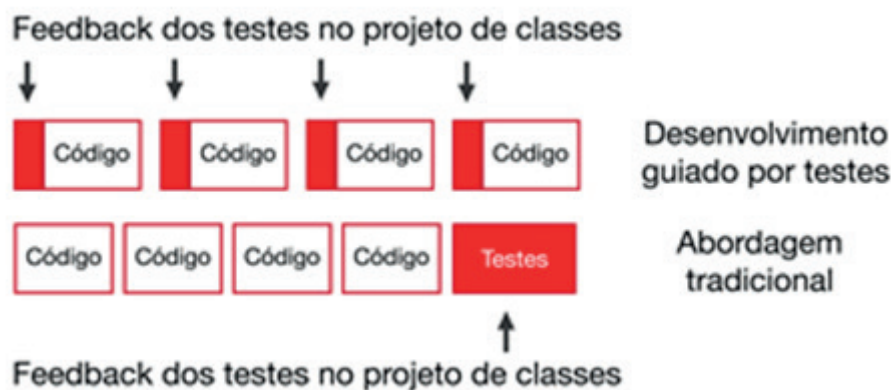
Feedback dos testes no projeto de classes

Código Código Código Código

Desenvolvimento guiado por testes

Código Código Código Código Testes

Abordagem tradicional

Feedback dos testes no projeto de classes